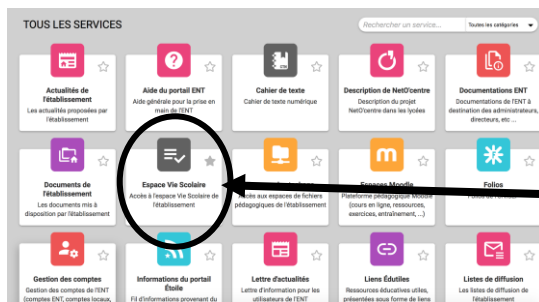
TOUS LES SERVICES

Rechercher un service...

Toutes les catégories

Actualités de l'établissement
Les actualités proposées par l'établissement

Aide du portail ENT
Aide générale pour la prise en main de l'ENT

Cahier de texte
Cahier de texte numérique

Description de NetO'centre
Description du projet NetO'centre dans les lycées

Documentations ENT
Documentations de l'ENT à destination des administrateurs, directeurs, etc...

Documents de l'établissement
Les documents mis à disposition par l'établissement

Espace Vie Scolaire
Accès à l'espace Vie Scolaire de l'établissement

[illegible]
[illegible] aux espaces de fichiers pédagogiques de l'établissement

Espaces Moodle
Plateforme pédagogique Moodle (cours en ligne, ressources, exercices, entraînement, ...)

Folios
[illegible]

Gestion des comptes
Gestion des comptes de l'ENT (comptes ENT, comptes locaux,

Informations du portail Étoile
Fil d'informations provenant du

Lettre d'actualités
Lettre d'information pour les utilisateurs de l'ENT

Liens Édutiles
Ressources éducatives utiles, présentées sous forme de liens

Listes de diffusion
Listes de diffusion de l'établissement